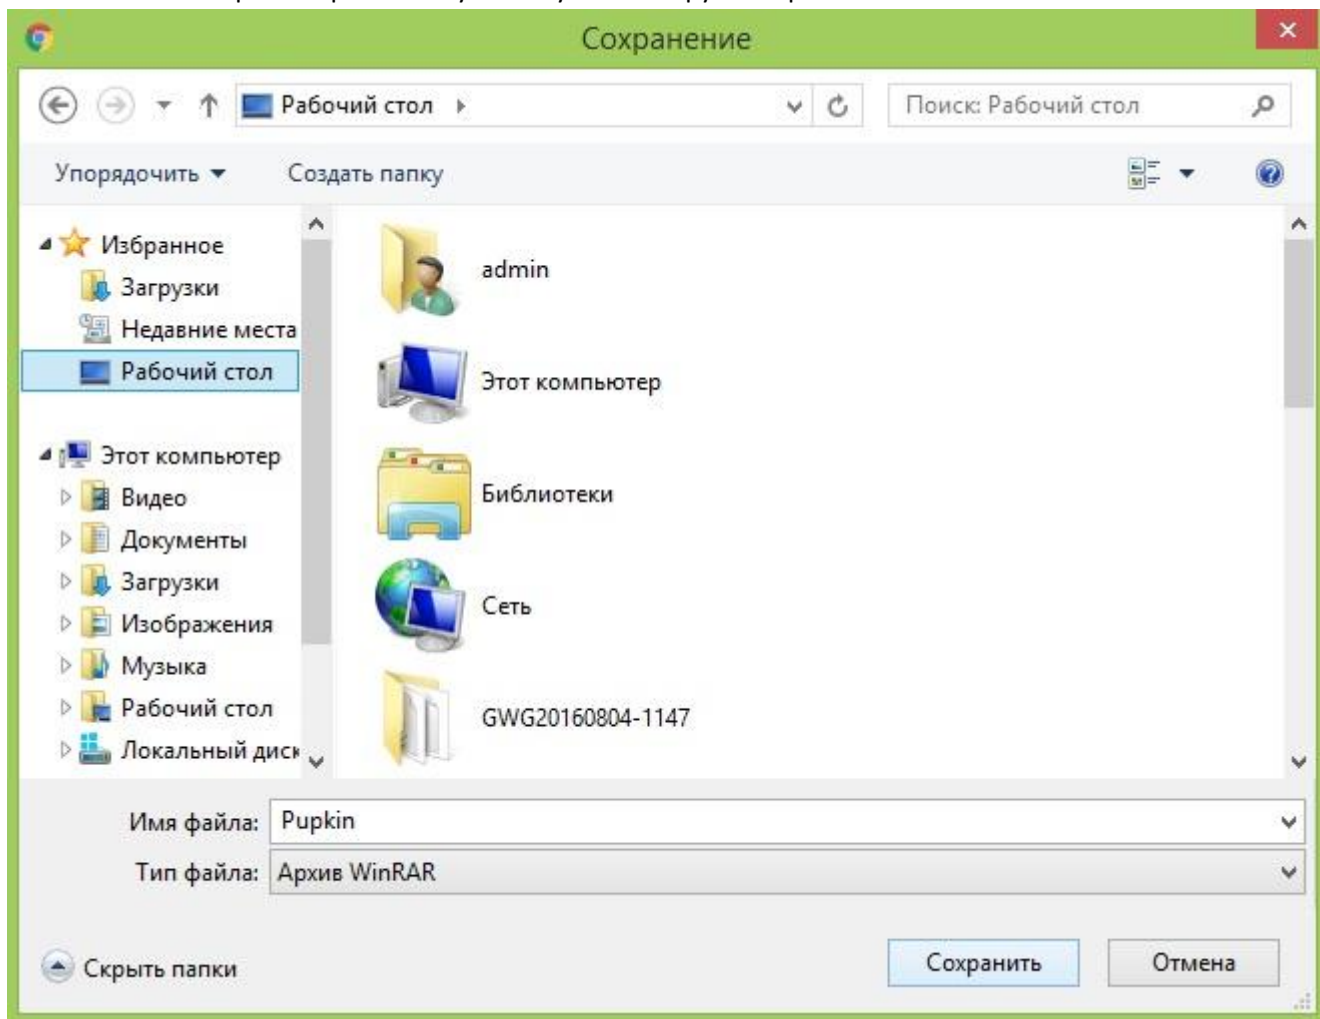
Сохранение

Рабочий стол ›

Поиск: Рабочий стол

Упорядочить ▾ Создать папку

Избранное
Загрузки
Недавние места
Рабочий стол

Этот компьютер
Видео
Документы
Загрузки
Изображения
Музыка
Рабочий стол
Локальный диск

admin
Этот компьютер
Библиотеки
Сеть
GWG20160804-1147

Имя файла: Pupkin
Тип файла: Архив WinRAR

Скрыть папки

Сохранить Отмена